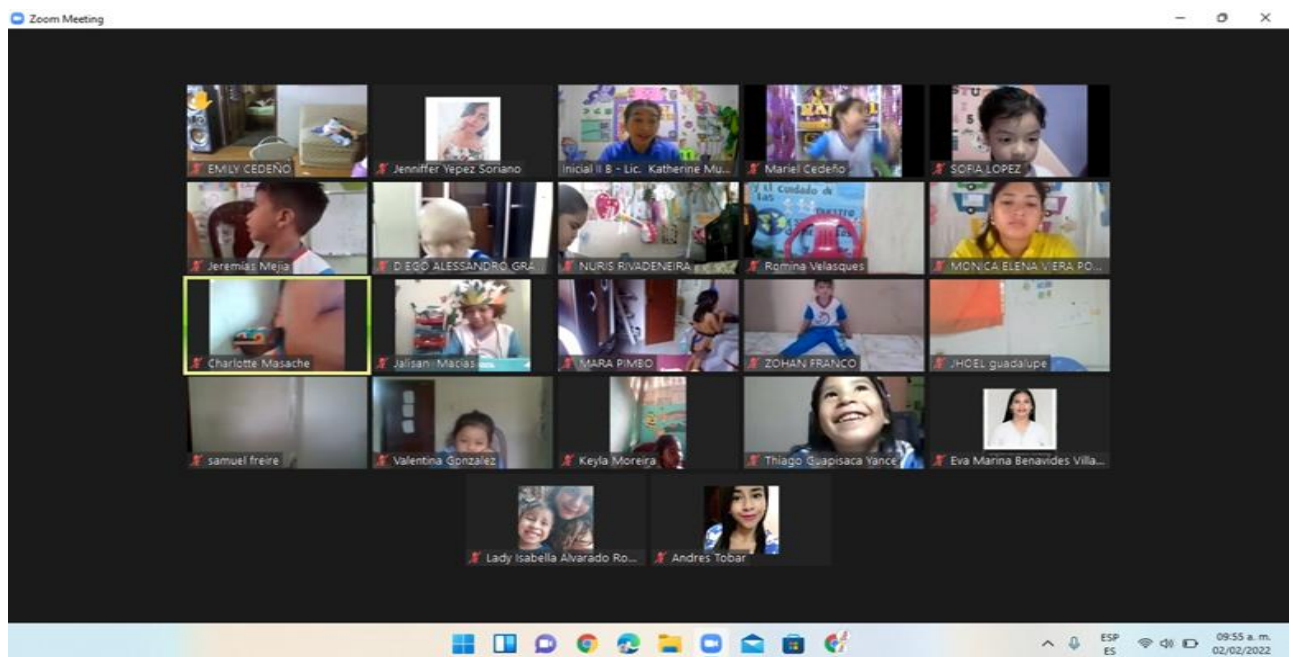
Zoom Meeting

EMILY CEDEÑO
Jenniffer Yepez Soriano
Inicial II B - Lic. Katherine Mu...
Mariel Cedeño
SOFIA LOPEZ
Jeremias Mejia
DIEGO ALESSANDRO GRA...
NURIS RIVADENEIRA
Romina Velasques
MONICA ELENA VIERA PO...
Charlotte Masache
Jalisan Macias
MARA PIMBO
ZOHAN FRANCO
JHOEL guadalupe
samuel freire
Valentina Gonzalez
Keyla Moreira
Thiago Guapisaca Yance
Eva Marina Benavides Villa...
Lady Isabella Alvarado Ro...
Andres Tobar

ESP ES
09:55 a. m.
02/02/2022